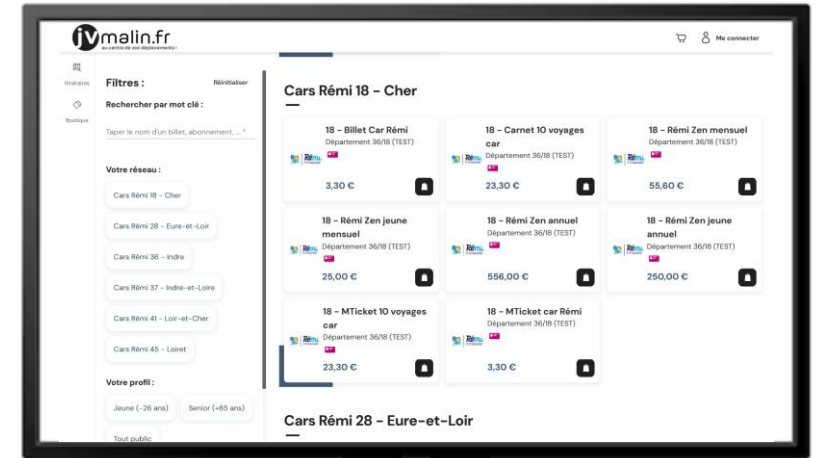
jvmalin.fr
au centre de vos déplacements !

Me connecter

Itinéraires
Boutique

Filtres :
Réinitialiser
Rechercher par mot clé :
Taper le nom d'un billet, abonnement, ...

Votre réseau :
Cars Rémi 18 - Cher
Cars Rémi 28 - Eure-et-Loir
Cars Rémi 36 - Indre
Cars Rémi 37 - Indre-et-Loire
Cars Rémi 41 - Loir-et-Cher
Cars Rémi 45 - Loiret

Votre profil :
Jeune (-26 ans)
Senior (+65 ans)
Tout public

Cars Rémi 18 - Cher

18 - Billet Car Rémi
Département 36/18 (TEST)
Rémi
3,30 €

18 - Carnet 10 voyages car
Département 36/18 (TEST)
Rémi
23,30 €

18 - Rémi Zen mensuel
Département 36/18 (TEST)
Rémi
55,60 €

18 - Rémi Zen jeune mensuel
Département 36/18 (TEST)
Rémi
25,00 €

18 - Rémi Zen annuel
Département 36/18 (TEST)
Rémi
556,00 €

18 - Rémi Zen jeune annuel
Département 36/18 (TEST)
Rémi
250,00 €

18 - MTicket 10 voyages car
Département 36/18 (TEST)
Rémi
23,30 €

18 - MTicket car Rémi
Département 36/18 (TEST)
Rémi
3,30 €

Cars Rémi 28 - Eure-et-Loir